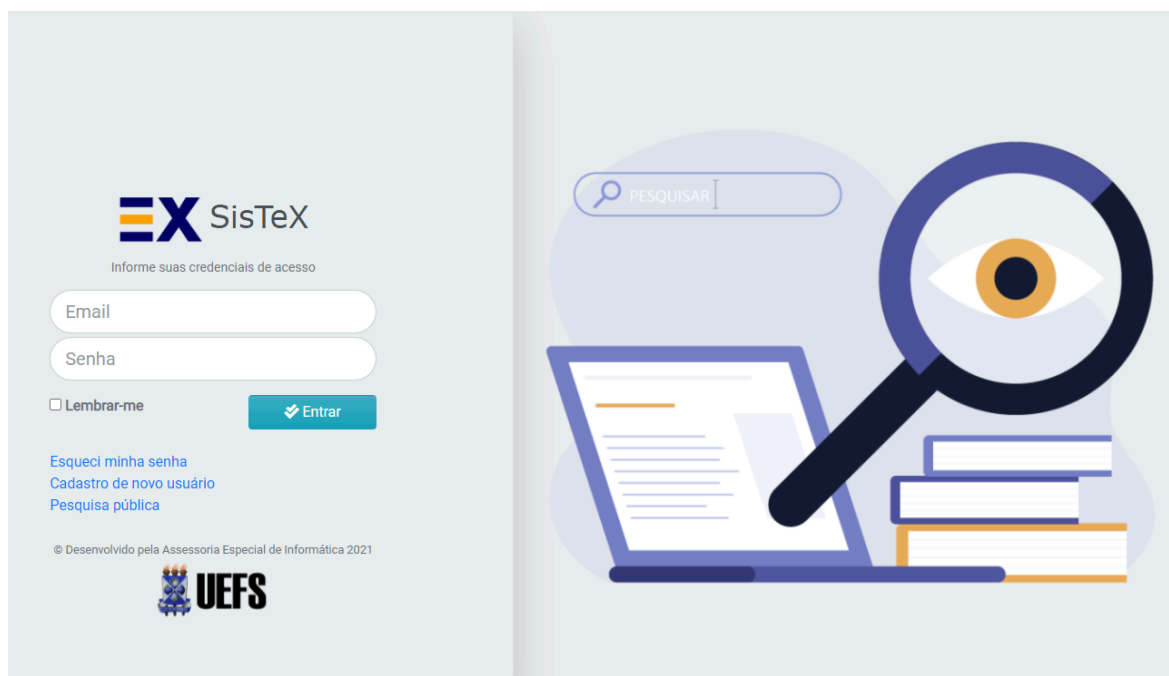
EX SisTeX

Informe suas credenciais de acesso

Email

Senha

Lembrar-me

Entrar

Esqueci minha senha
Cadastro de novo usuário
Pesquisa pública

© Desenvolvido pela Assessoria Especial de Informática 2021

UEFS

PESQUISAR